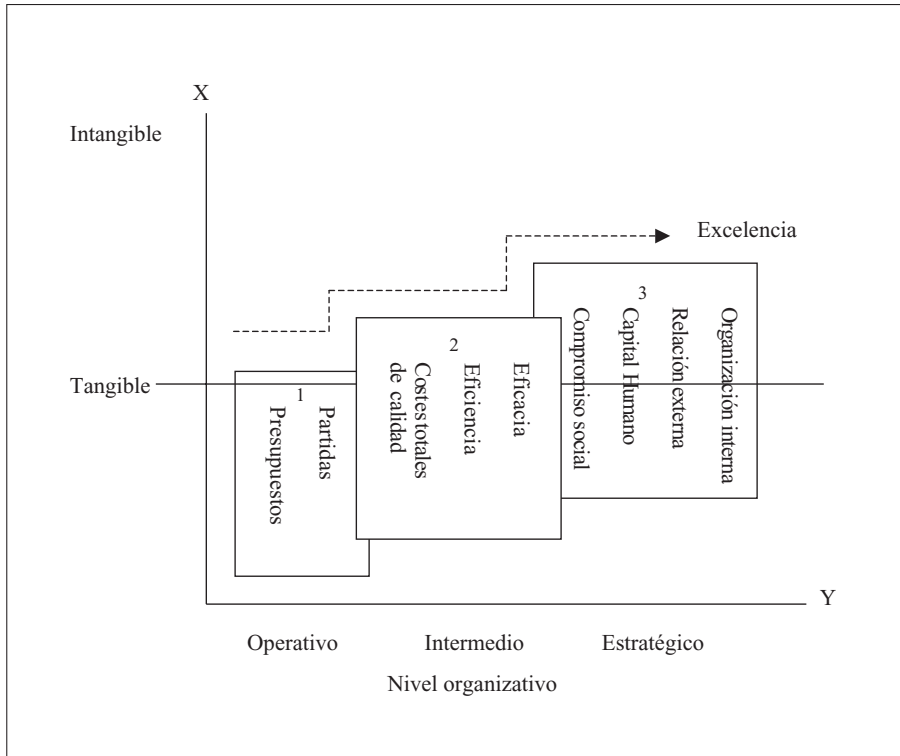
X

Intangible

Excelencia

3
Organización interna
Relación externa
Capital Humano
Compromiso social

2
Eficacia
Eficiencia
Costes totales de calidad

Tangible

1
Partidas
Presupuestos

Y

Operativo

Intermedio

Estratégico

Nivel organizativo